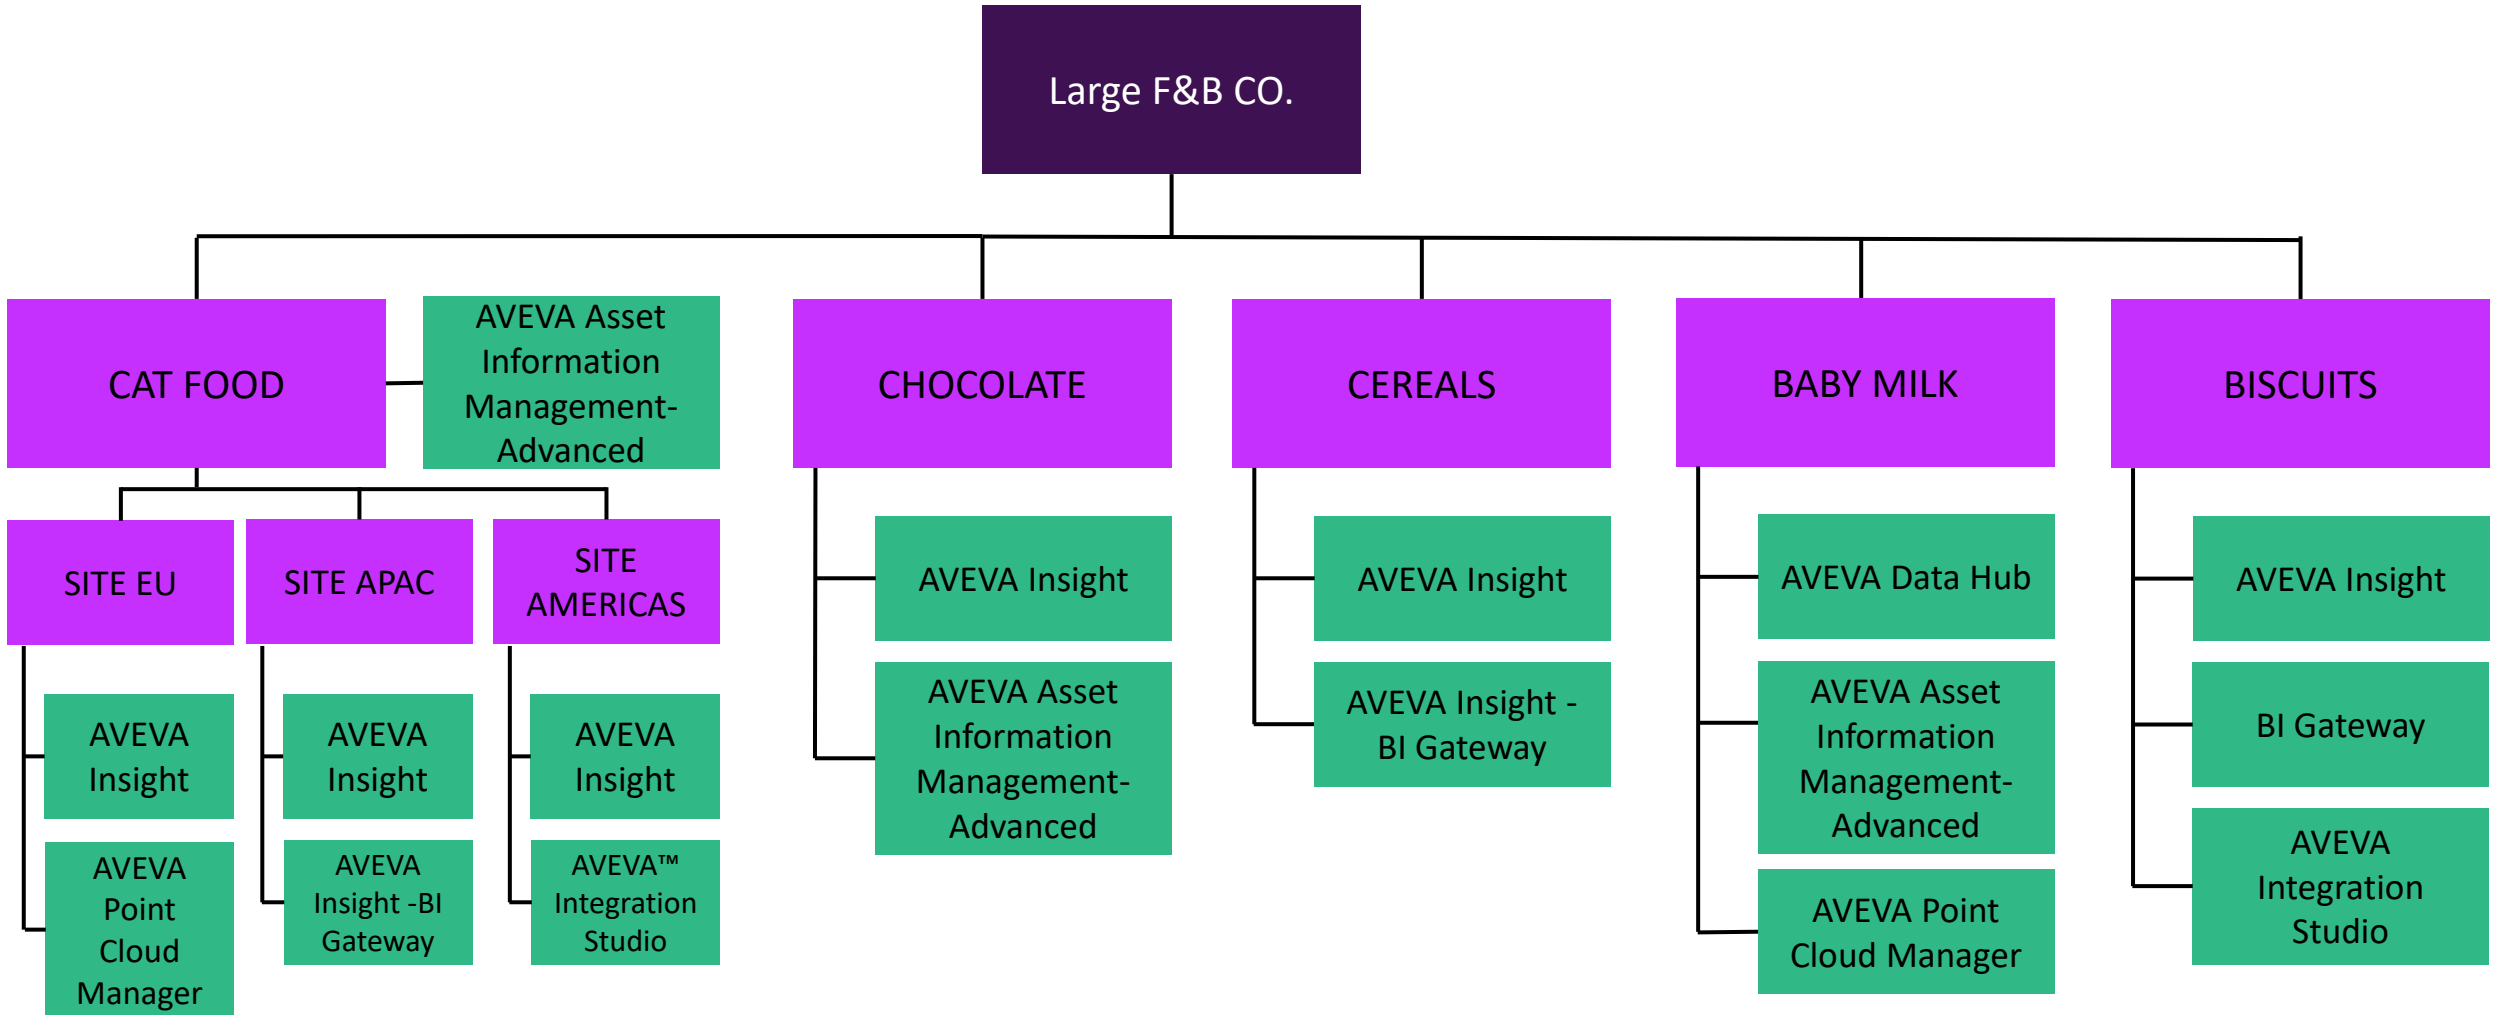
Large F&B CO.

CAT FOOD

AVEVA Asset Information Management-Advanced

SITE EU

AVEVA Insight

AVEVA Point Cloud Manager

SITE APAC

AVEVA Insight

AVEVA Insight -BI Gateway

SITE AMERICAS

AVEVA Insight

AVEVA™ Integration Studio

CHOCOLATE

AVEVA Insight

AVEVA Asset Information Management-Advanced

CEREALS

AVEVA Insight

AVEVA Insight - BI Gateway

BABY MILK

AVEVA Data Hub

AVEVA Asset Information Management-Advanced

AVEVA Point Cloud Manager

BISCUITS

AVEVA Insight

BI Gateway

AVEVA Integration Studio